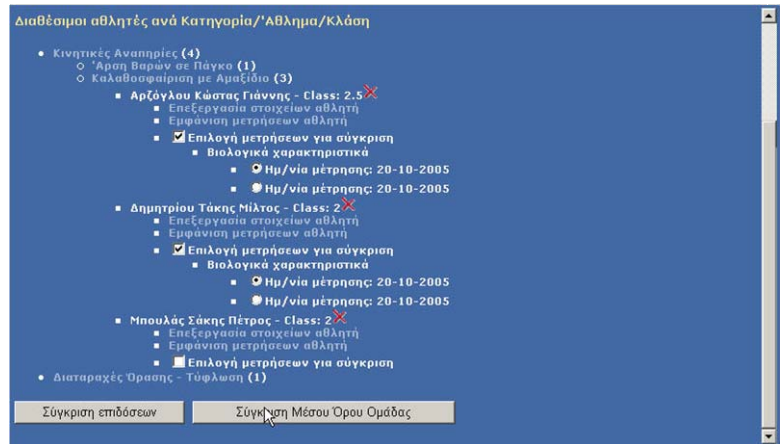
Διαθέσιμοι αθλητές ανά Κατηγορία/'Αθλημα/Κλάση

Κινητικές Αναπηρίες (4)
'Αρση Βαρών σε Πάγκο (1)
Καλαθοσφαίριση με Αμαξίδιο (3)
Αρζόγλου Κώστας Γιάννης - Class: 2.5
Επεξεργασία στοιχείων αθλητή
Εμφάνιση μετρήσεων αθλητή
Επιλογή μετρήσεων για σύγκριση
Βιολογικά χαρακτηριστικά
Ημ/νία μέτρησης: 20-10-2005
Ημ/νία μέτρησης: 20-10-2005
Δημητρίου Τάκης Μίλτος - Class: 2
Επεξεργασία στοιχείων αθλητή
Εμφάνιση μετρήσεων αθλητή
Επιλογή μετρήσεων για σύγκριση
Βιολογικά χαρακτηριστικά
Ημ/νία μέτρησης: 20-10-2005
Ημ/νία μέτρησης: 20-10-2005
Μπουλάς Σάκης Πέτρος - Class: 2
Επεξεργασία στοιχείων αθλητή
Εμφάνιση μετρήσεων αθλητή
Επιλογή μετρήσεων για σύγκριση
Διαταραχές Όρασης - Τύφλωση (1)

Σύγκριση επιδόσεων
Σύγκριση Μέσου Όρου Ομάδας